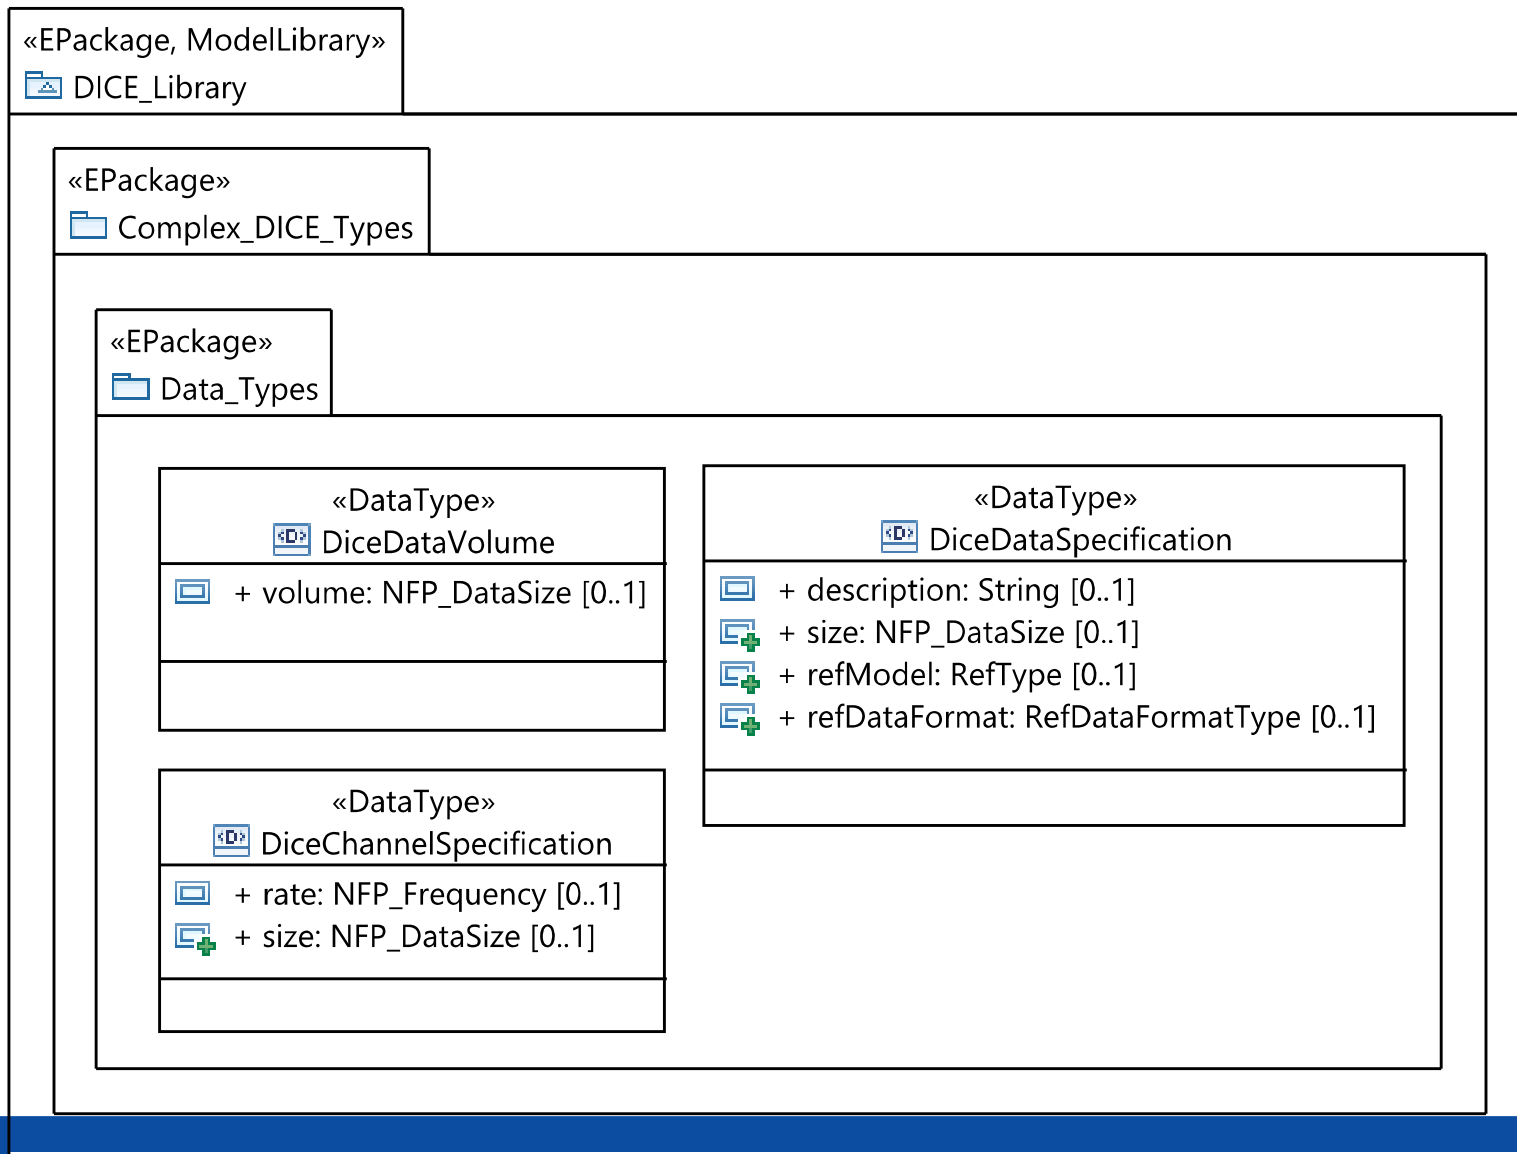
«EPackage, ModelLibrary»
DICE_Library

«EPackage»
Complex_DICE_Types

«EPackage»
Data_Types

«DataType»
DiceDataVolume
+ volume: NFP_DataSize [0..1]

«DataType»
DiceDataSpecification
+ description: String [0..1]
+ size: NFP_DataSize [0..1]
+ refModel: RefType [0..1]
+ refDataFormat: RefDataFormatType [0..1]

«DataType»
DiceChannelSpecification
+ rate: NFP_Frequency [0..1]
+ size: NFP_DataSize [0..1]